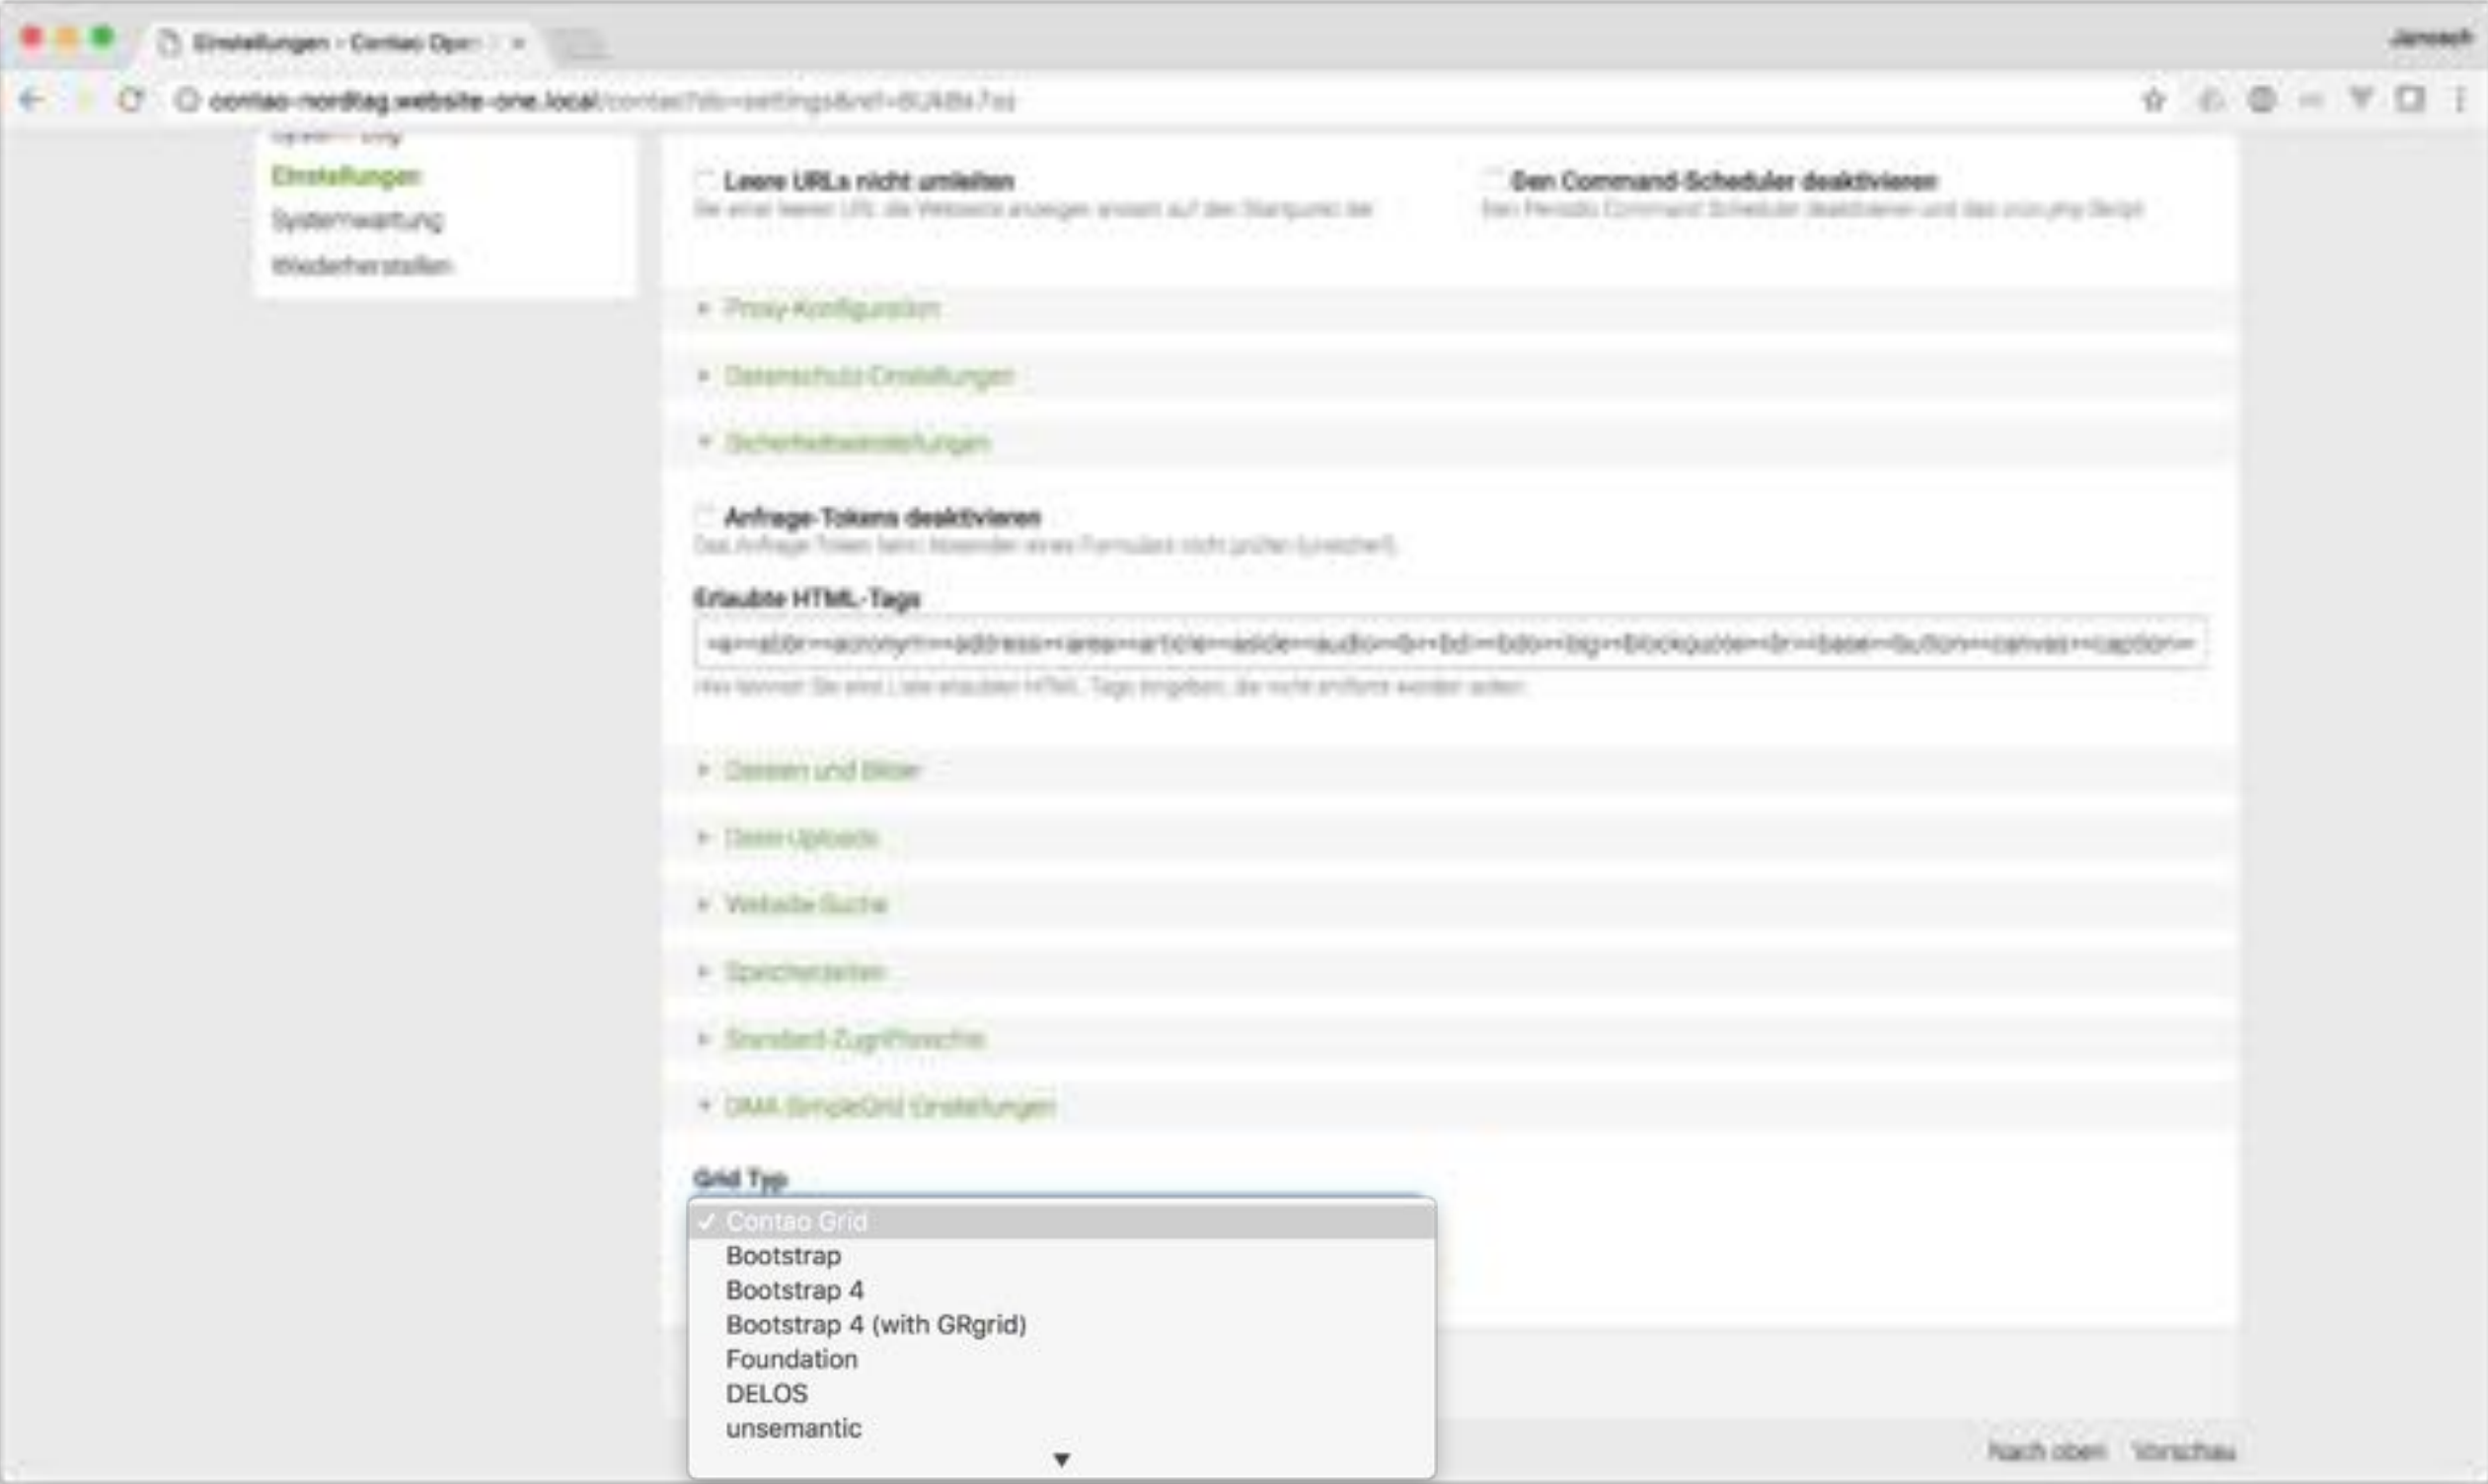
Einstellungen - Contao Open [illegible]

Janosch

contao-nordtag.website-one.local/contao?do=settings&ref=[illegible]

Einstellungen
Systemwartung
Wiederherstellen

Leere URLs nicht umleiten
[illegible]

Den Command-Scheduler deaktivieren
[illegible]

Proxy-Konfiguration

Datenschutz-Einstellungen

Sicherheitseinstellungen

Anfrage-Tokens deaktivieren
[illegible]

Erlaubte HTML-Tags
<a><abbr><acronym><address><area><article><aside><audio><b><bdi><bdo><big><blockquote><br><base><button><canvas><caption>
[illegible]

Dateien und Bilder

Datei-Uploads

Website-Suche

Speicherzeiten

Standard-Zugriffsrechte

DMA SimpleGrid Einstellungen

Grid Typ

✓ Contao Grid
Bootstrap
Bootstrap 4
Bootstrap 4 (with GRgrid)
Foundation
DELOS
unsemantic

Nach oben Vorschau